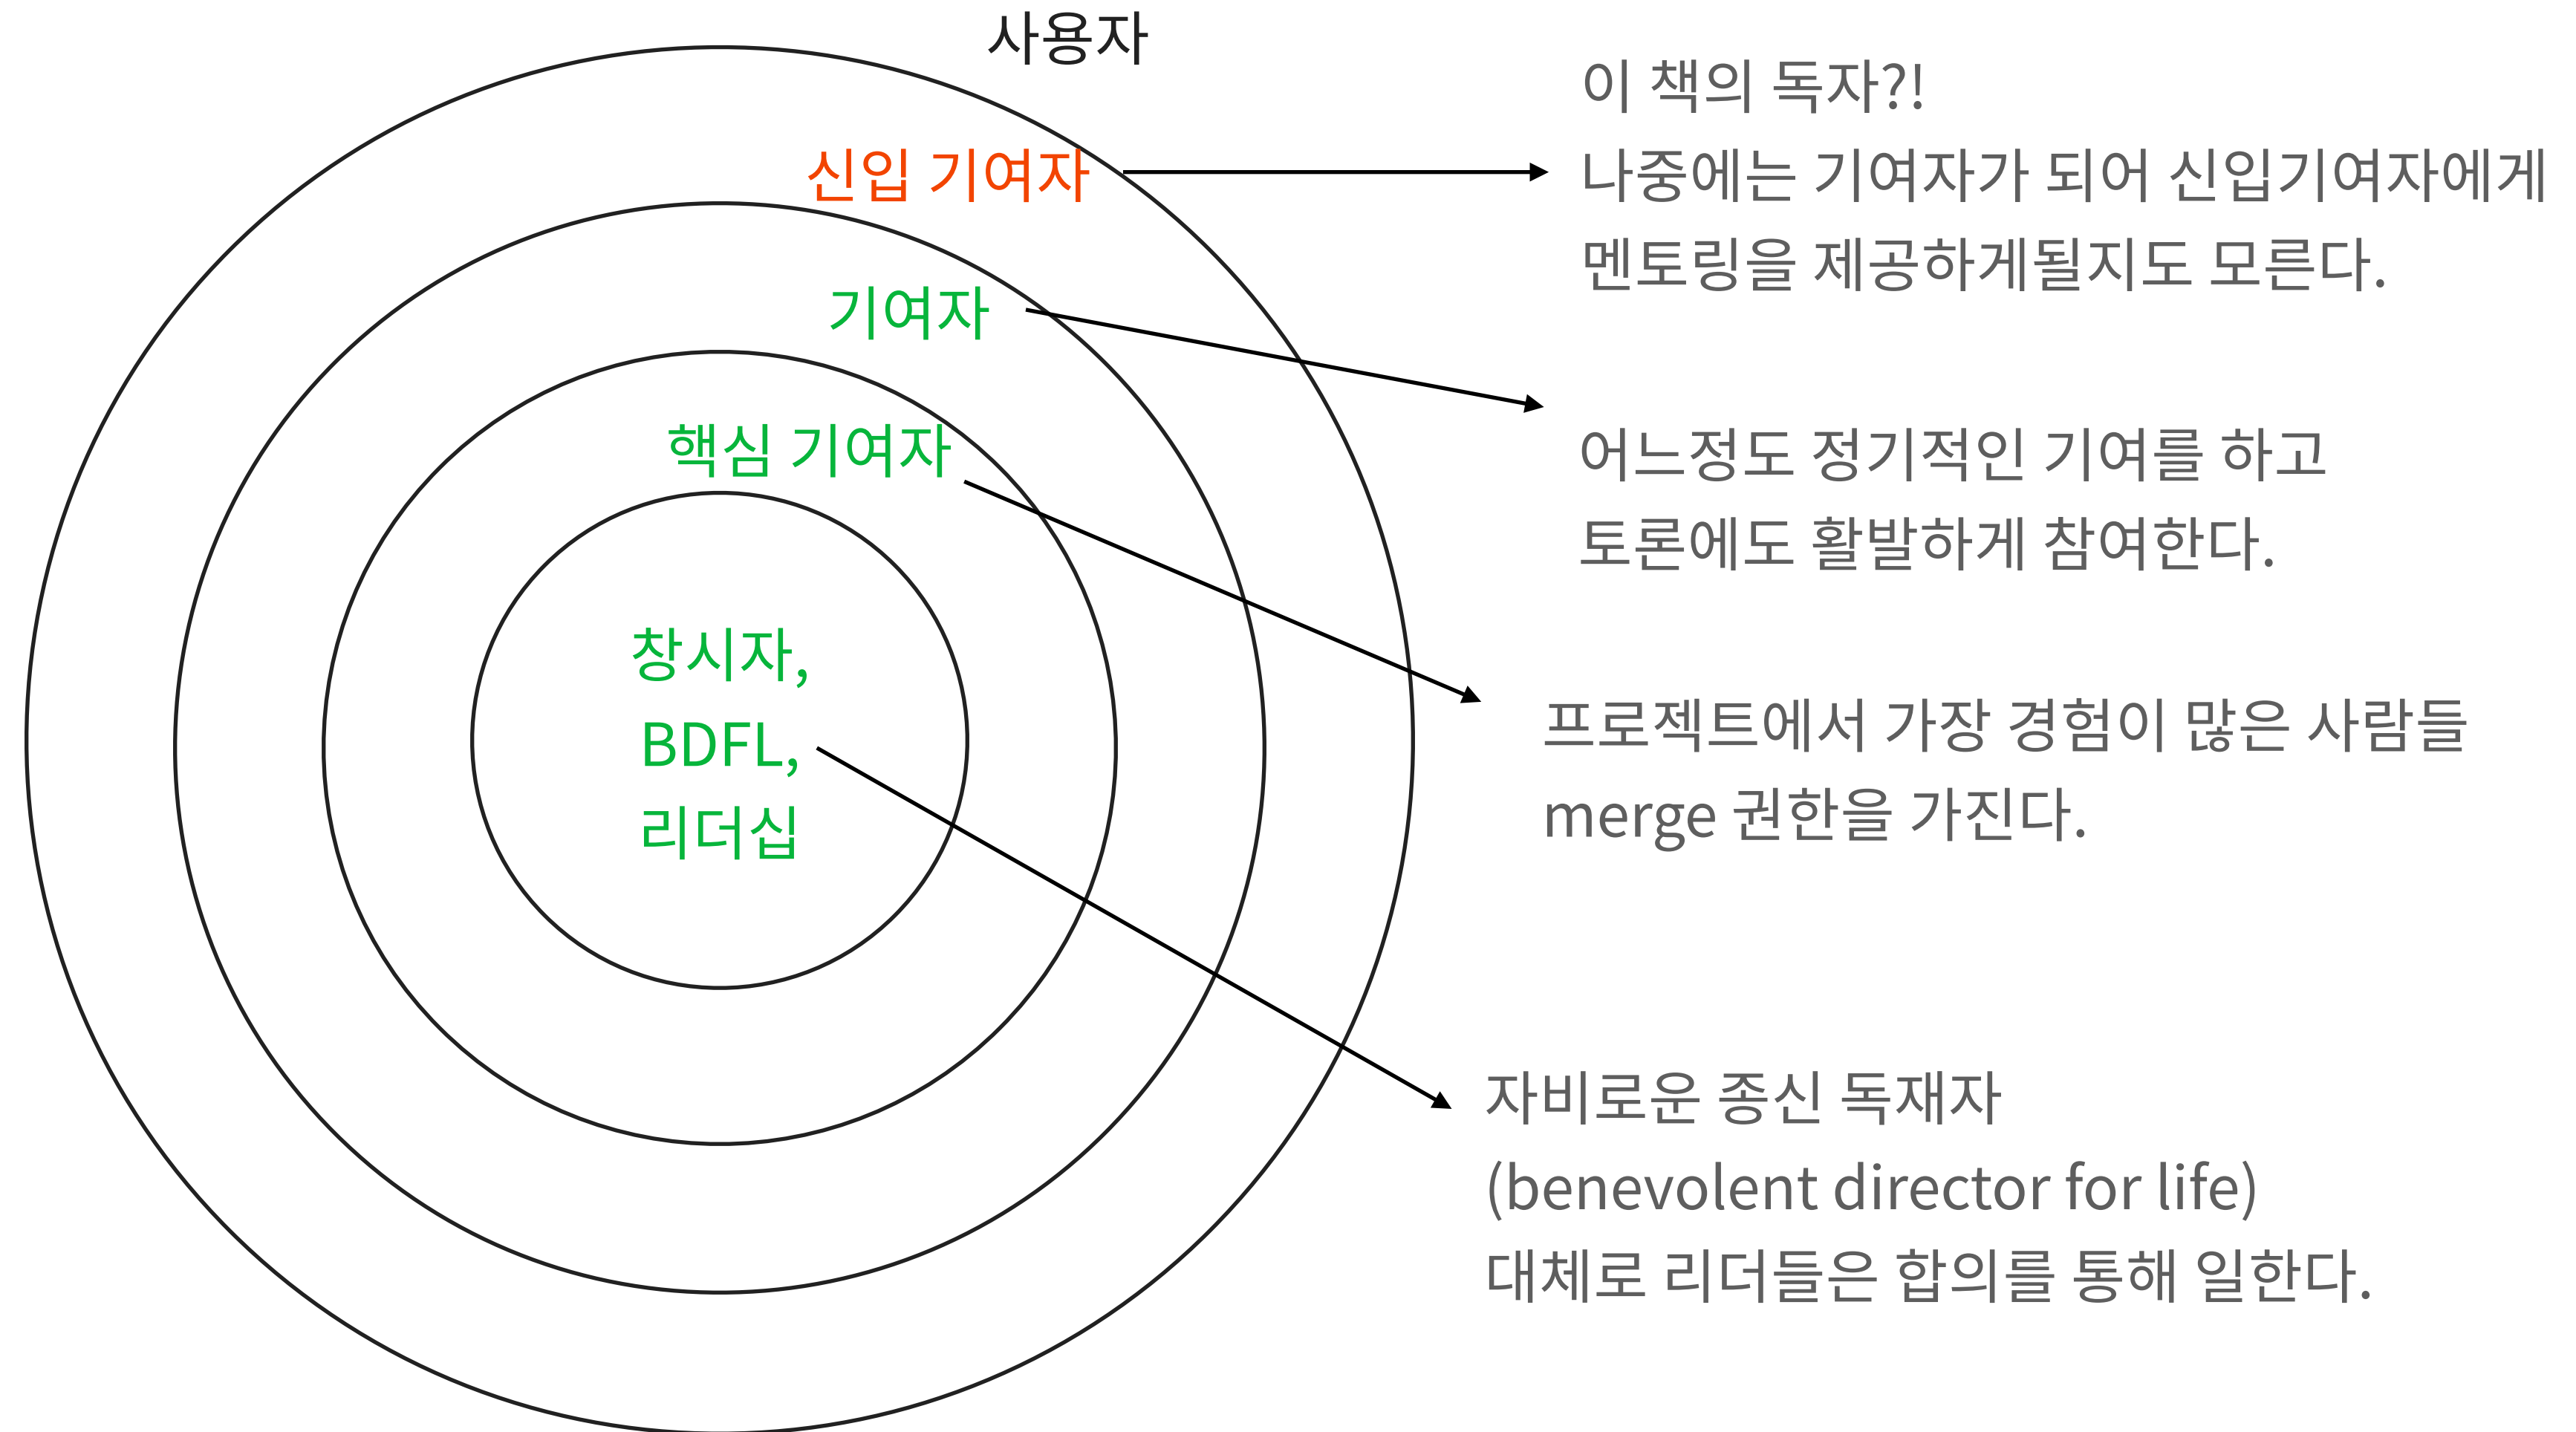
사용자

신입 기여자

기여자

핵심 기여자

창시자,
BDFL,
리더십

이 책의 독자?!
나중에는 기여자가 되어 신입기여자에게 멘토링을 제공하게될지도 모른다.

어느정도 정기적인 기여를 하고 토론에도 활발하게 참여한다.

프로젝트에서 가장 경험이 많은 사람들
merge 권한을 가진다.

자비로운 종신 독재자
(benevolent director for life)
대체로 리더들은 합의를 통해 일한다.